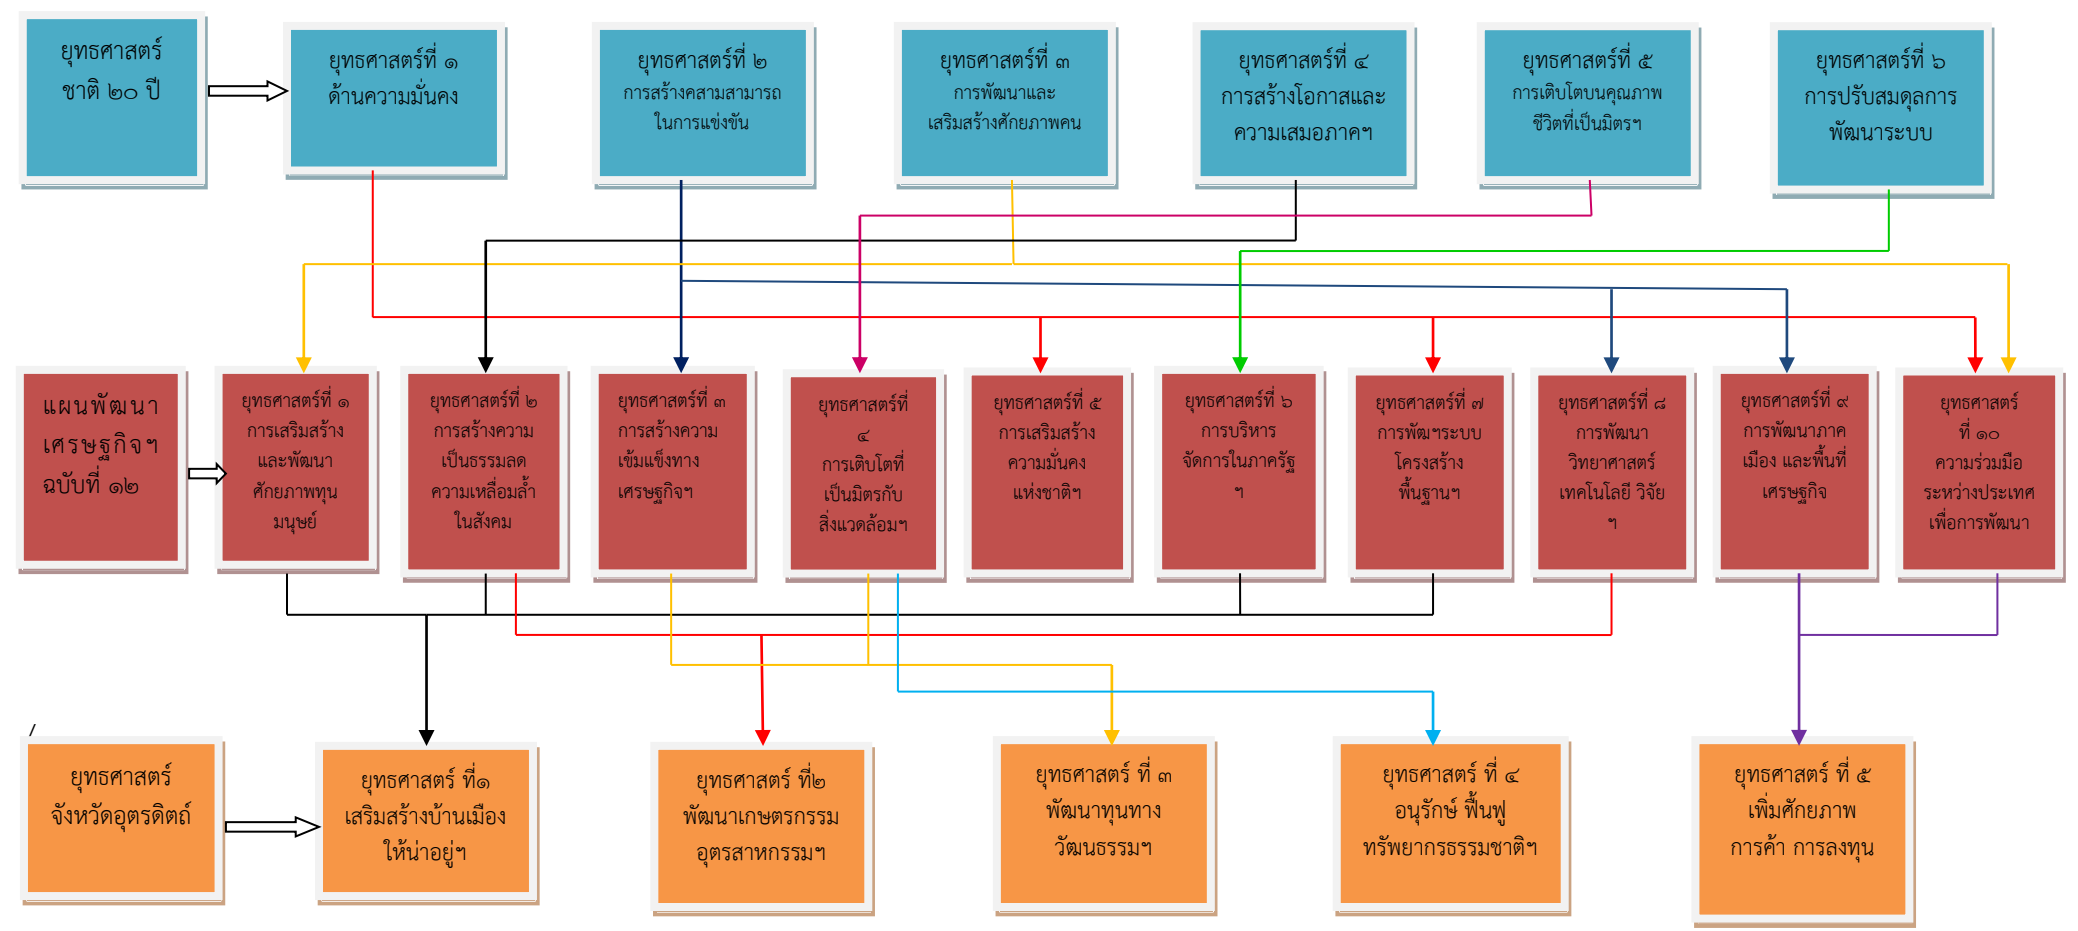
ยุทธศาสตร์ชาติ ๒๐ ปี

ยุทธศาสตร์ที่ ๑ ด้านความมั่นคง

ยุทธศาสตร์ที่ ๒ การสร้างคสามสามารถในการแข่งขัน

ยุทธศาสตร์ที่ ๓ การพัฒนาและเสริมสร้างศักยภาพคน

ยุทธศาสตร์ที่ ๔ การสร้างโอกาสและความเสมอภาคฯ

ยุทธศาสตร์ที่ ๕ การเติบโตบนคุณภาพชีวิตที่เป็นมิตรฯ

ยุทธศาสตร์ที่ ๖ การปรับสมดุลการพัฒนาระบบ

แผนพัฒนาเศรษฐกิจฯ ฉบับที่ ๑๒

ยุทธศาสตร์ที่ ๑ การเสริมสร้างและพัฒนาศักยภาพทุนมนุษย์

ยุทธศาสตร์ที่ ๒ การสร้างความเป็นธรรมลดความเหลื่อมล้ำในสังคม

ยุทธศาสตร์ที่ ๓ การสร้างความเข้มแข็งทางเศรษฐกิจฯ

ยุทธศาสตร์ที่ ๔ การเติบโตที่เป็นมิตรกับสิ่งแวดล้อมฯ

ยุทธศาสตร์ที่ ๕ การเสริมสร้างความมั่นคงแห่งชาติฯ

ยุทธศาสตร์ที่ ๖ การบริหารจัดการในภาครัฐ ฯ

ยุทธศาสตร์ที่ ๗ การพัฒฯระบบโครงสร้างพื้นฐานฯ

ยุทธศาสตร์ที่ ๘ การพัฒนาวิทยาศาสตร์เทคโนโลยี วิจัย ฯ

ยุทธศาสตร์ที่ ๙ การพัฒนาภาคเมือง และพื้นที่เศรษฐกิจ

ยุทธศาสตร์ที่ ๑๐ ความร่วมมือระหว่างประเทศเพื่อการพัฒนา

ยุทธศาสตร์จังหวัดอุตรดิตถ์

ยุทธศาสตร์ ที่๑ เสริมสร้างบ้านเมืองให้น่าอยู่ฯ

ยุทธศาสตร์ ที่๒ พัฒนาเกษตรกรรม อุตสาหกรรมฯ

ยุทธศาสตร์ ที่ ๓ พัฒนาทุนทางวัฒนธรรมฯ

ยุทธศาสตร์ ที่ ๔ อนุรักษ์ ฟื้นฟู ทรัพยากรธรรมชาติฯ

ยุทธศาสตร์ ที่ ๕ เพิ่มศักยภาพ การค้า การลงทุน